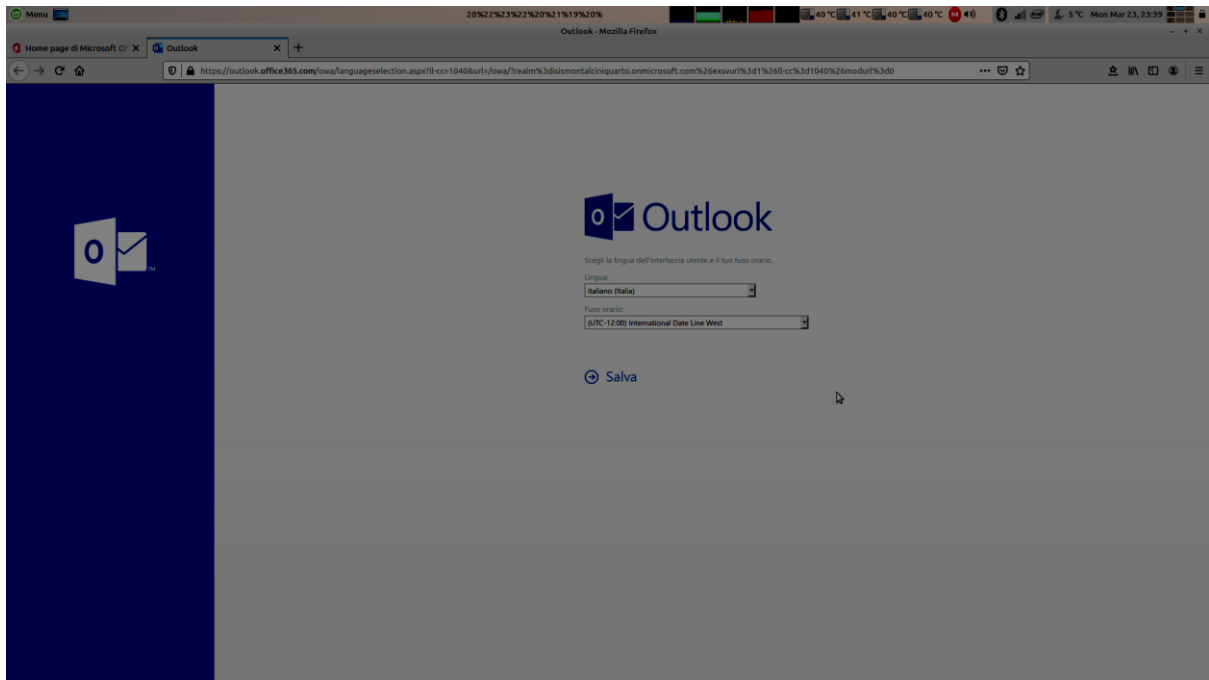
Menu

20%22%23%22%20%21%19%20%

40 °C 41 °C 40 °C 40 °C

5 °C Mon Mar 23, 23:39

Outlook - Mozilla Firefox

Home page di Microsoft Of ×

Outlook ×

https://outlook.office365.com/owa/languageselection.aspx?ll-cc=1040&url=/owa/?realm%3disismontalciniquarto.onmicrosoft.com%26exsvurl%3d1%26ll-cc%3d1040%26modurl%3d0

Outlook

Scegli la lingua dell'interfaccia utente e il tuo fuso orario.

Lingua:

italiano (Italia)

Fuso orario:

(UTC-12:00) International Date Line West

Salva